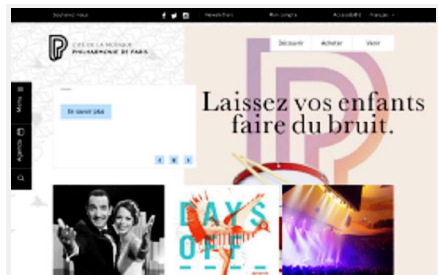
Soutenez-nous

Newsletters

Mon compte

Accessibilité

Français

CITÉ DE LA MUSIQUE
PHILHARMONIE DE PARIS

Découvrir

Acheter

Visiter

Menu

Agenda

En savoir plus

Laissez vos enfants faire du bruit.

DAYS OFF